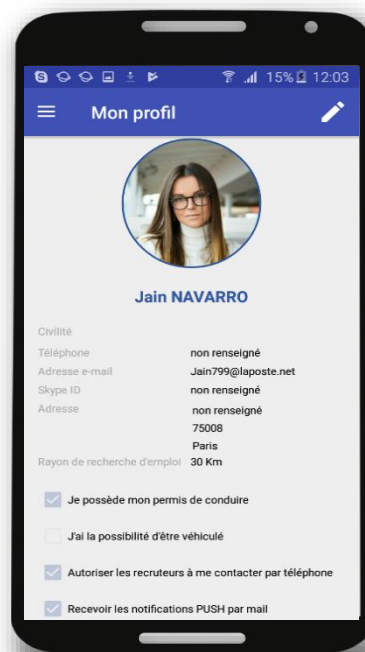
15% 12:03

Mon profil

Jain NAVARRO

Civilité
Téléphone non renseigné
Adresse e-mail Jain799@laposte.net
Skype ID non renseigné
Adresse non renseigné
75008
Paris
Rayon de recherche d'emploi 30 Km

Je possède mon permis de conduire

J'ai la possibilité d'être véhiculé

Autoriser les recruteurs à me contacter par téléphone

Recevoir les notifications PUSH par mail